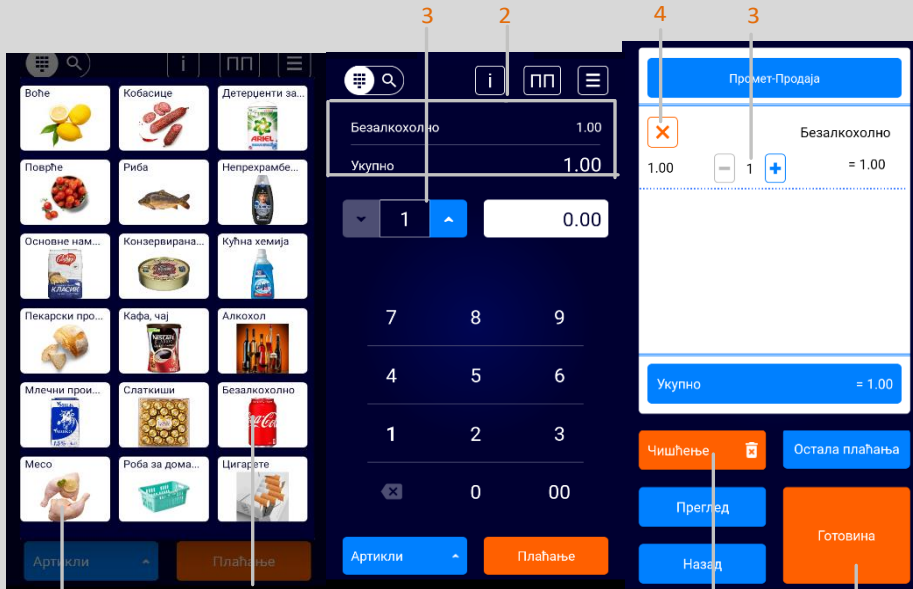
3 2 4 3

i ПП

Воће
Кобасице
Детерџенти за...
Поврће
Риба
Непрехрамбе...
Основне нам...
Конзервирана...
Кућна хемија
Пекарски про...
Кафа, чај
Алкохол
Млечни прои...
Слаткиши
Безалкохолно
Месо
Роба за дома...
Цигарете

Артикли
Плаћање

i ПП

Безалкохолно 1.00
Укупно 1.00

1
0.00

7 8 9
4 5 6
1 2 3
0 00

Артикли
Плаћање

Промет-Продаја

Безалкохолно
1.00 1 = 1.00

Укупно = 1.00

Чишћење
Остала плаћања
Преглед
Готовина
Назад